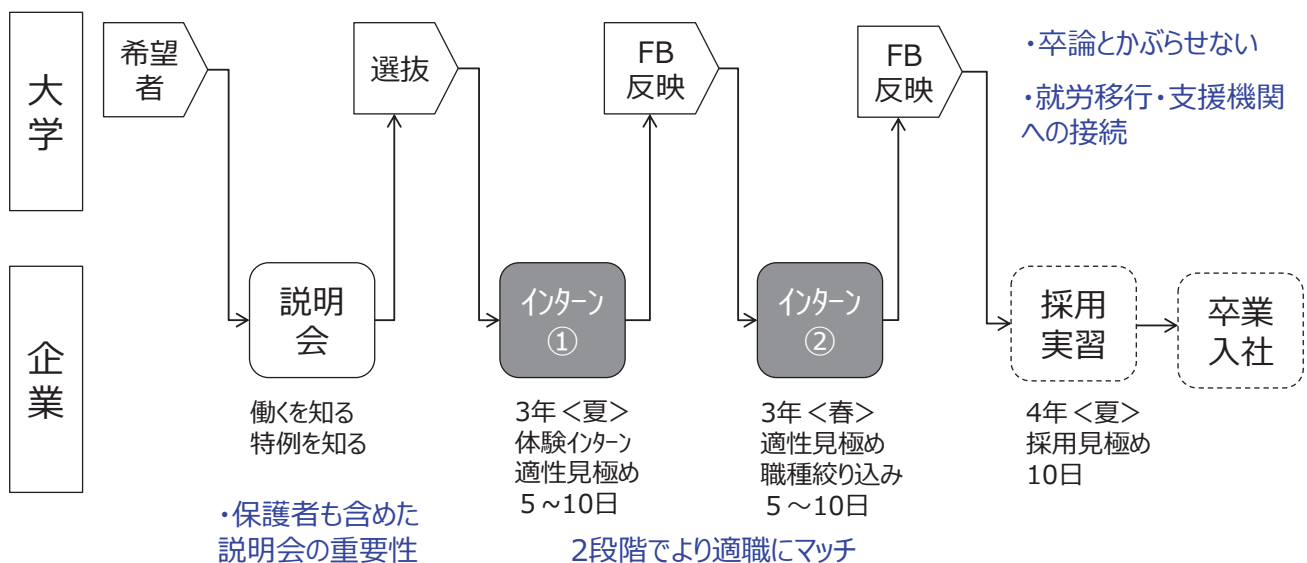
大学

企業

希望者

選抜

FB
反映

FB
反映

・卒論とかぶらせない

・就労移行・支援機関への接続

説明会

ｲﾝﾀｰﾝ
①

ｲﾝﾀｰﾝ
②

採用実習

卒業入社

働くを知る
特例を知る

3年＜夏＞
体験ｲﾝﾀｰﾝ
適性見極め
５～10日

3年＜春＞
適性見極め
職種絞り込み
５～10日

4年＜夏＞
採用見極め
10日

・保護者も含めた説明会の重要性

2段階でより適職にマッチ